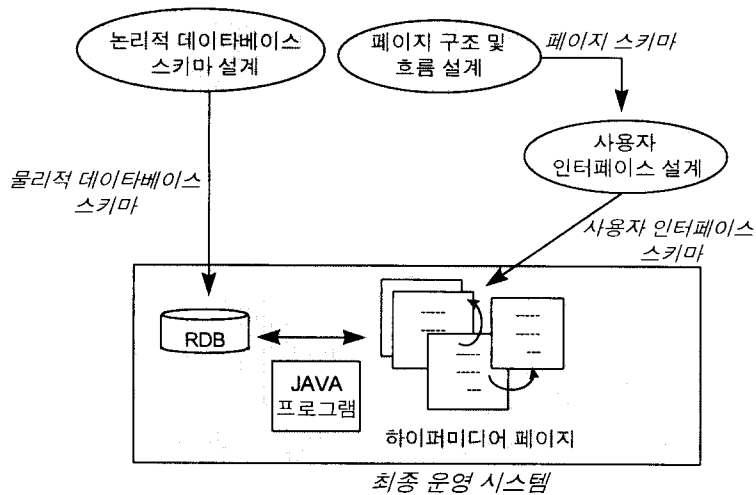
논리적 데이타베이스 스키마 설계

페이지 구조 및 흐름 설계

페이지 스키마

사용자 인터페이스 설계

물리적 데이타베이스 스키마

사용자 인터페이스 스키마

RDB

JAVA 프로그램

하이퍼미디어 페이지

최종 운영 시스템